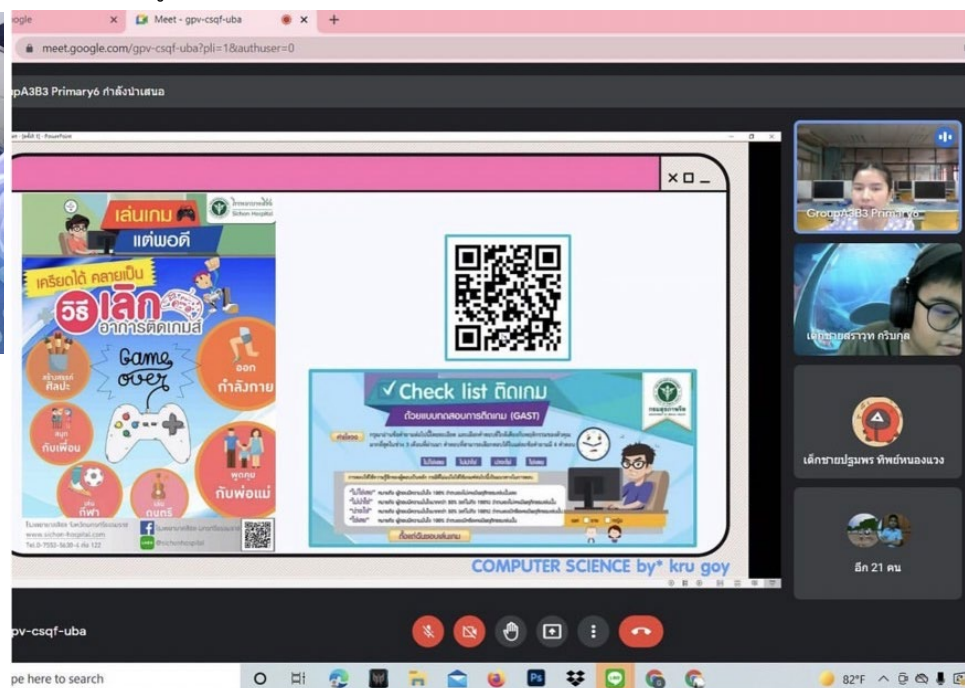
oogle
Meet - gpv-csqf-uba
meet.google.com/gpv-csqf-uba?pli=1&authuser=0

pA3B3 Primary6 กำลังนำเสนอ

เล่นเกม แต่พอดี
โรงพยาบาลสิชล Sichon Hospital
เครียดได้ คลายเป็น
วิธีเลิกอาการติดเกมส์
Game over
สร้างสรรค์ ศิลปะ
ออก กำลังกาย
สนุก กับเพื่อน
พูดคุย กับพ่อแม่
เล่น กีฬา
เล่น ดนตรี
โรงพยาบาลสิชล จังหวัดนครศรีธรรมราช
www.sichon-hospital.com
Tel.0-7553-5638-6 ต่อ 122

✓ Check list ติดเกม
ด้วยแบบทดสอบการติดเกม (GAST)
กรมสุขภาพจิต
ทดสอบเลย

COMPUTER SCIENCE by* kru goy

GroupA3B3 Primary6
เด็กชายสราวุท กรีบกุล
เด็กชายปฐมพร ทิพย์หนองแวง
อีก 21 คน

gpv-csqf-uba

pe here to search
82°F